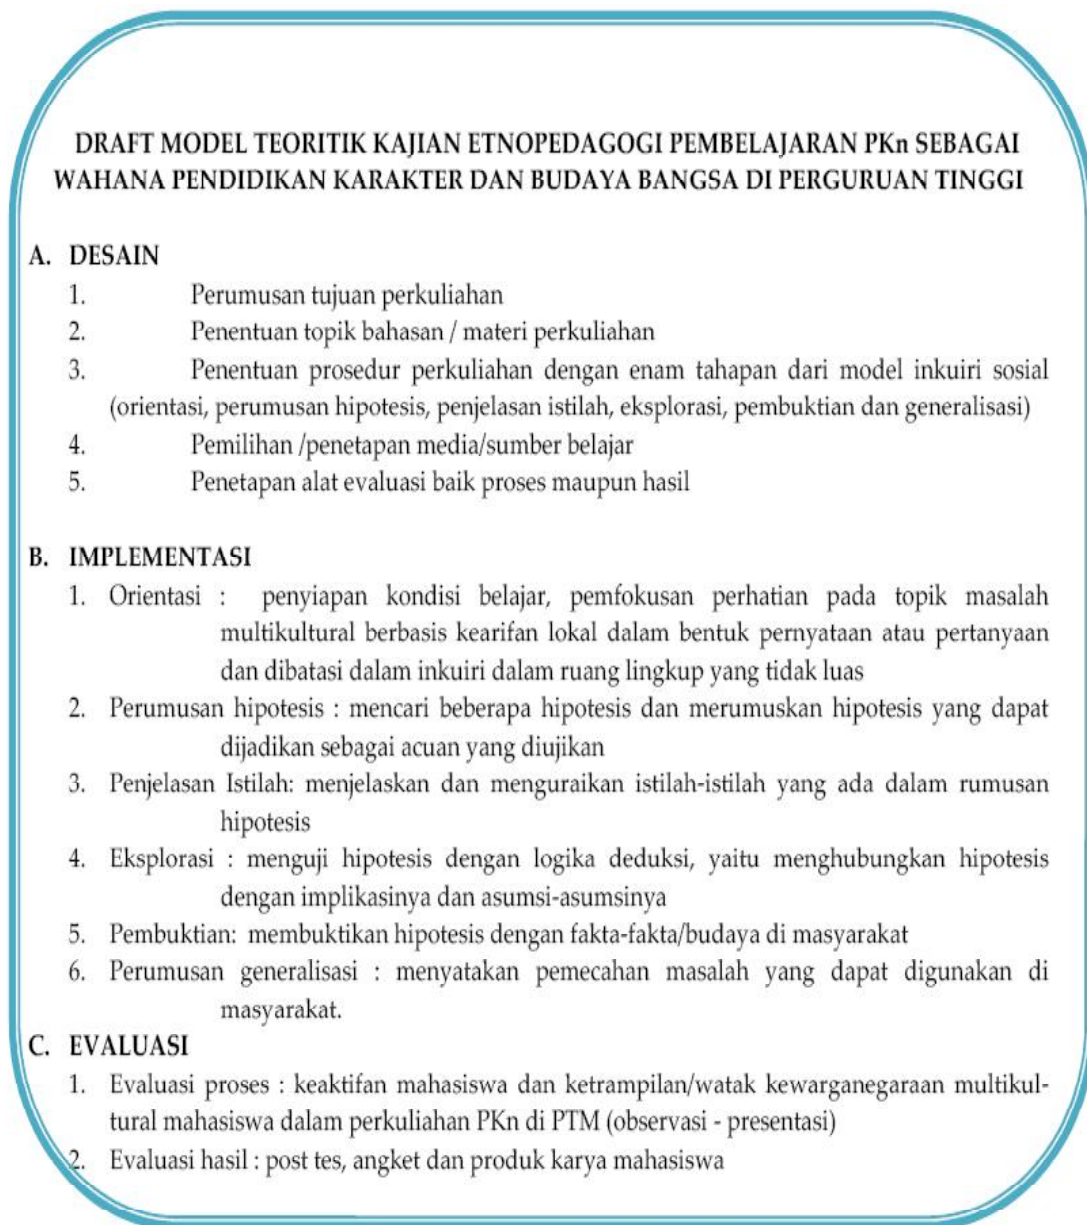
DRAFT MODEL TEORITIK KAJIAN ETNOPEDAGOGI PEMBELAJARAN PKn SEBAGAI WAHANA PENDIDIKAN KARAKTER DAN BUDAYA BANGSA DI PERGURUAN TINGGI

A. DESAIN
1. Perumusan tujuan perkuliahan
2. Penentuan topik bahasan / materi perkuliahan
3. Penentuan prosedur perkuliahan dengan enam tahapan dari model inkuiri sosial (orientasi, perumusan hipotesis, penjelasan istilah, eksplorasi, pembuktian dan generalisasi)
4. Pemilihan /penetapan media/sumber belajar
5. Penetapan alat evaluasi baik proses maupun hasil

B. IMPLEMENTASI
1. Orientasi : penyiapan kondisi belajar, pemfokusan perhatian pada topik masalah multikultural berbasis kearifan lokal dalam bentuk pernyataan atau pertanyaan dan dibatasi dalam inkuiri dalam ruang lingkup yang tidak luas
2. Perumusan hipotesis : mencari beberapa hipotesis dan merumuskan hipotesis yang dapat dijadikan sebagai acuan yang diujikan
3. Penjelasan Istilah: menjelaskan dan menguraikan istilah-istilah yang ada dalam rumusan hipotesis
4. Eksplorasi : menguji hipotesis dengan logika deduksi, yaitu menghubungkan hipotesis dengan implikasinya dan asumsi-asumsinya
5. Pembuktian: membuktikan hipotesis dengan fakta-fakta/budaya di masyarakat
6. Perumusan generalisasi : menyatakan pemecahan masalah yang dapat digunakan di masyarakat.

C. EVALUASI
1. Evaluasi proses : keaktifan mahasiswa dan ketrampilan/watak kewarganegaraan multikultural mahasiswa dalam perkuliahan PKn di PTM (observasi - presentasi)
2. Evaluasi hasil : post tes, angket dan produk karya mahasiswa